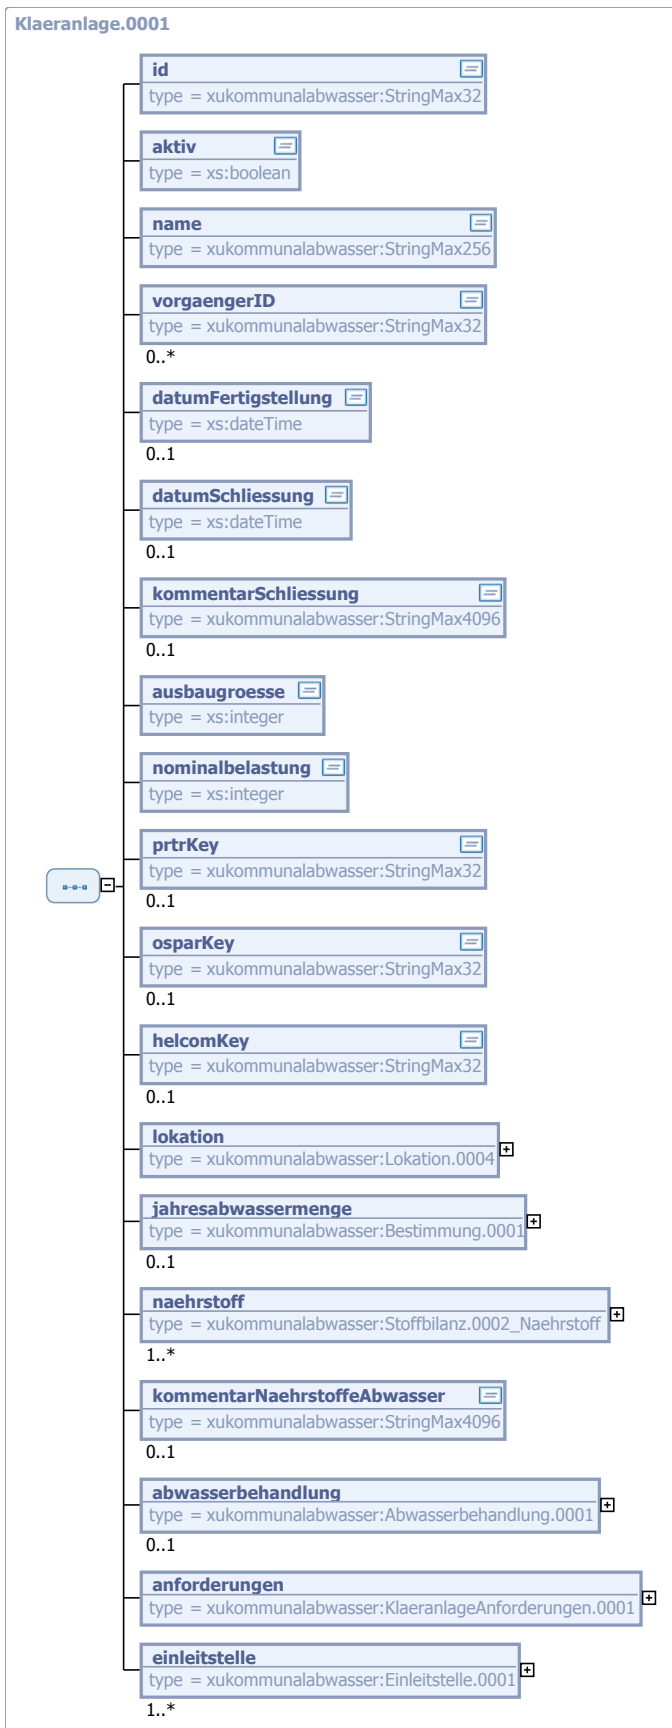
Klaeranlage.0001

id
type = xukommunalabwasser:StringMax32

aktiv
type = xs:boolean

name
type = xukommunalabwasser:StringMax256

vorgaengerID
type = xukommunalabwasser:StringMax32
0..*

datumFertigstellung
type = xs:dateTime
0..1

datumSchliessung
type = xs:dateTime
0..1

kommentarSchliessung
type = xukommunalabwasser:StringMax4096
0..1

ausbaugroesse
type = xs:integer

nominalbelastung
type = xs:integer

prtrKey
type = xukommunalabwasser:StringMax32
0..1

osparKey
type = xukommunalabwasser:StringMax32
0..1

helcomKey
type = xukommunalabwasser:StringMax32
0..1

lokation
type = xukommunalabwasser:Lokation.0004

jahresabwassermenge
type = xukommunalabwasser:Bestimmung.0001
0..1

naehrstoff
type = xukommunalabwasser:Stoffbilanz.0002_Naehrstoff
1..*

kommentarNaehrstoffeAbwasser
type = xukommunalabwasser:StringMax4096
0..1

abwasserbehandlung
type = xukommunalabwasser:Abwasserbehandlung.0001
0..1

anforderungen
type = xukommunalabwasser:KlaeranlageAnforderungen.0001

einleitstelle
type = xukommunalabwasser:Einleitstelle.0001
1..*